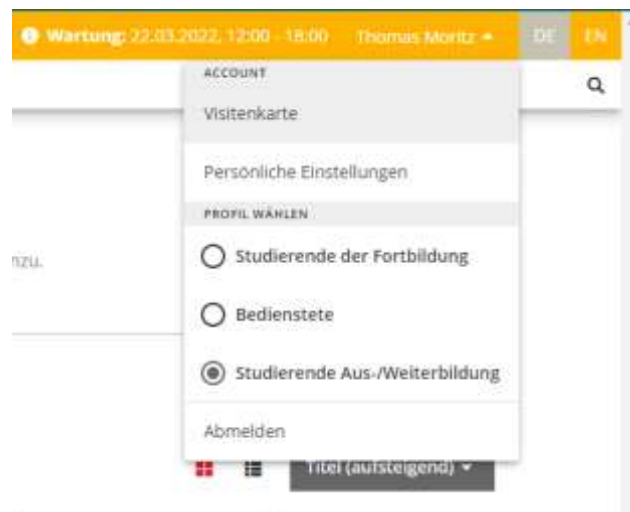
Wartung: 22.03.2022, 12:00 - 18:00 Thomas Moritz DE EN

ACCOUNT

Visitenkarte

Persönliche Einstellungen

PROFIL WÄHLEN

Studierende der Fortbildung

Bedienstete

Studierende Aus-/Weiterbildung

Abmelden

nzu.

Titel (aufsteigend)